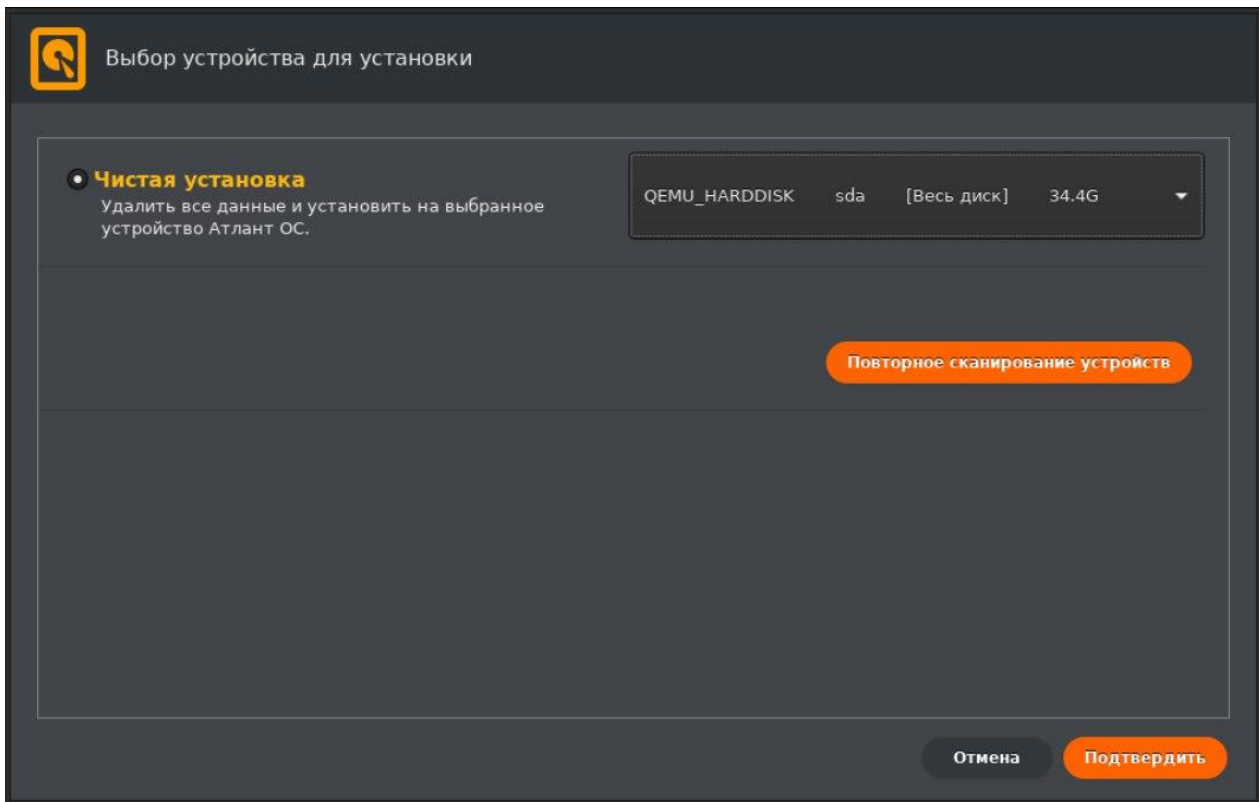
Выбор устройства для установки

Чистая установка
Удалить все данные и установить на выбранное устройство Атлант ОС.

QEMU_HARDDISK sda [Весь диск] 34.4G

Повторное сканирование устройств

Отмена

Подтвердить